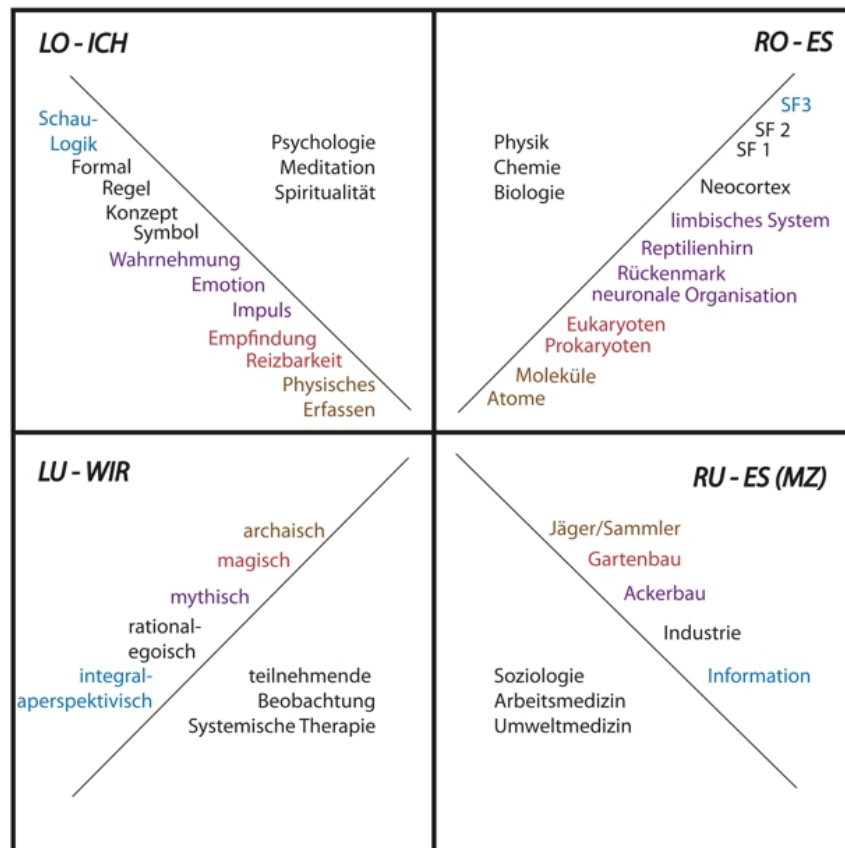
LO - ICH

Schau-
Logik
Formal
Regel
Konzept
Symbol
Wahrnehmung
Emotion
Impuls
Empfindung
Reizbarkeit
Physisches
Erfassen

Psychologie
Meditation
Spiritualität

RO - ES

SF3
SF 2
SF 1
Neocortex
limbisches System
Reptilienhirn
Rückenmark
neuronale Organisation
Eukaryoten
Prokaryoten
Moleküle
Atome

Physik
Chemie
Biologie

LU - WIR

archaisch
magisch
mythisch
rational-
egoisch
integral-
aperspektivisch

teilnehmende
Beobachtung
Systemische Therapie

RU - ES (MZ)

Jäger/Sammler
Gartenbau
Ackerbau
Industrie
Information

Soziologie
Arbeitsmedizin
Umweltmedizin